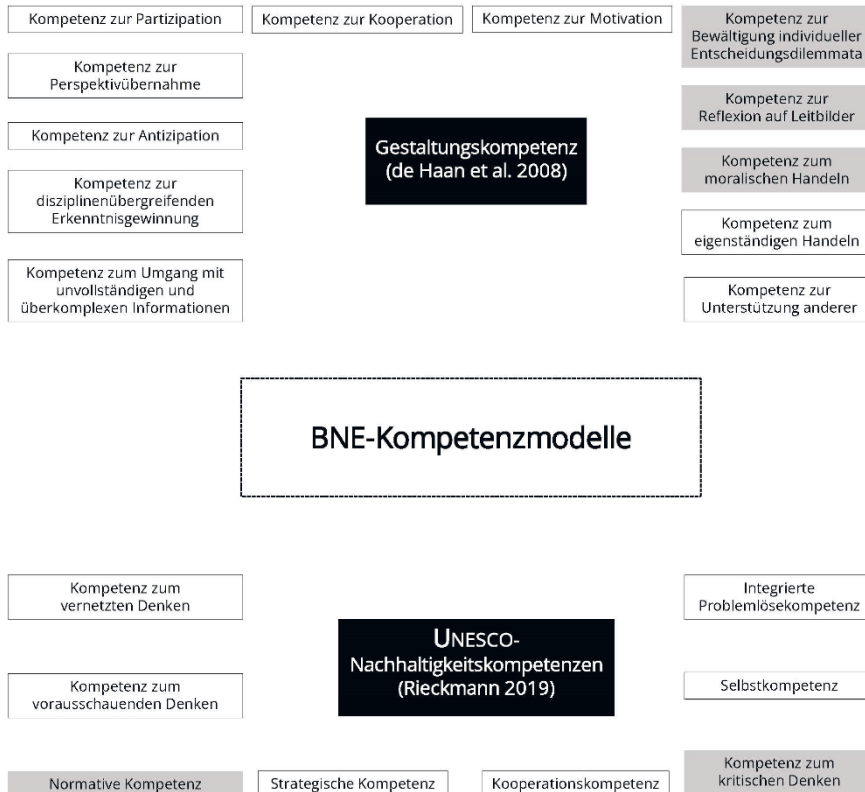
Kompetenz zur Partizipation

Kompetenz zur Kooperation

Kompetenz zur Motivation

Kompetenz zur Bewältigung individueller Entscheidungsdilemmata

Kompetenz zur Perspektivübernahme

Kompetenz zur Reflexion auf Leitbilder

Kompetenz zur Antizipation

Gestaltungskompetenz (de Haan et al. 2008)

Kompetenz zum moralischen Handeln

Kompetenz zur disziplinenübergreifenden Erkenntnisgewinnung

Kompetenz zum eigenständigen Handeln

Kompetenz zum Umgang mit unvollständigen und überkomplexen Informationen

Kompetenz zur Unterstützung anderer

BNE-Kompetenzmodelle

Kompetenz zum vernetzten Denken

Integrierte Problemlösekompetenz

UNESCO-Nachhaltigkeitskompetenzen (Rieckmann 2019)

Kompetenz zum vorausschauenden Denken

Selbstkompetenz

Normative Kompetenz

Strategische Kompetenz

Kooperationskompetenz

Kompetenz zum kritischen Denken